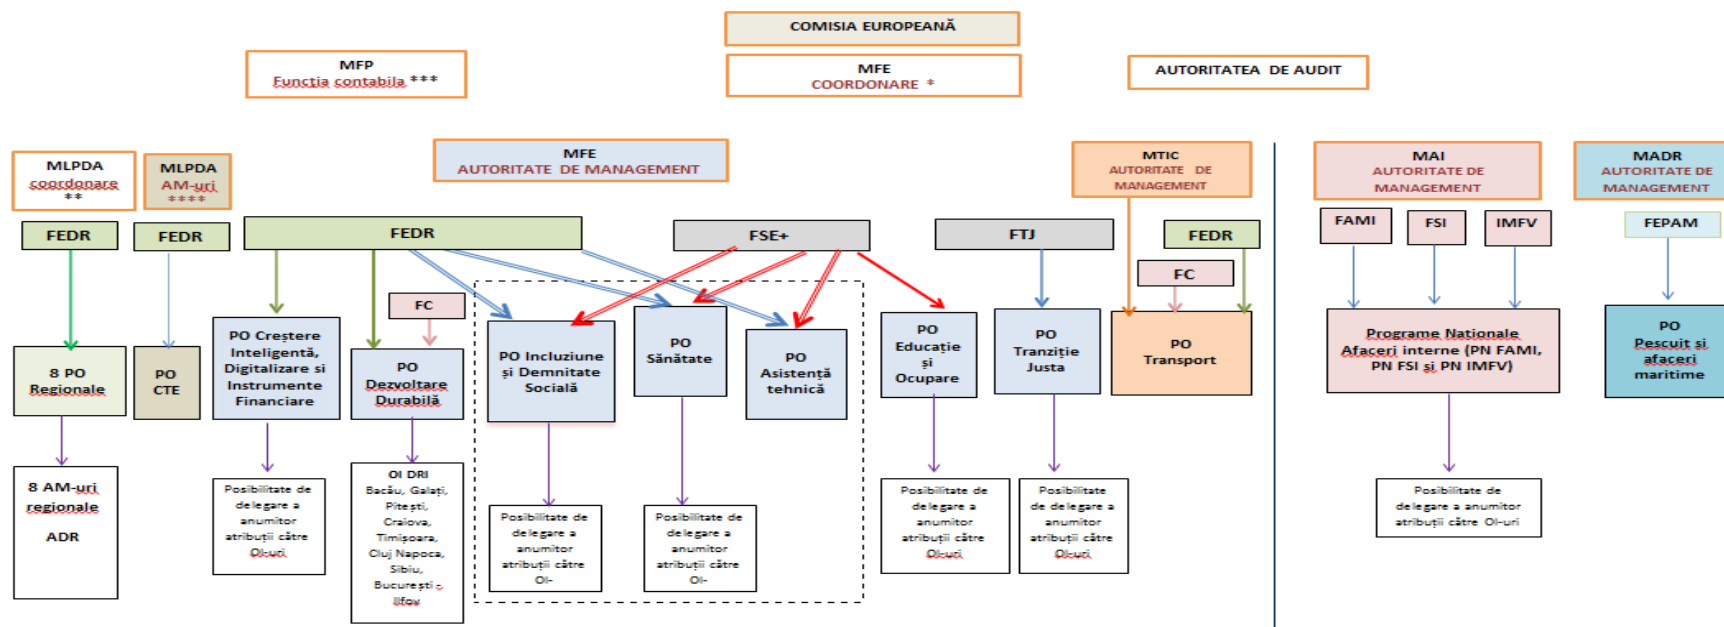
COMISIA EUROPEANĂ

MFP
Funcția contabilă ***

MFE
COORDONARE *

AUTORITATEA DE AUDIT

MLPDA
coordonare
**

MLPDA
AM-uri
****

MFE
AUTORITATE DE MANAGEMENT

MTIC
AUTORITATE DE MANAGEMENT

MAI
AUTORITATE DE MANAGEMENT

MADR
AUTORITATE DE MANAGEMENT

FEDR

FEDR

FEDR

FSE+

FTJ

FEDR

FAMI

FSI

IMFV

FEPAM

FC

FC

8 PO Regionale

PO CTE

PO Creștere Inteligentă, Digitalizare si Instrumente Financiare

PO Dezvoltare Durabilă

PO Incluziune și Demnitate Socială

PO Sănătate

PO Asistență tehnică

PO Educație și Ocupare

PO Tranziție Justa

PO Transport

Programe Naționale Afaceri interne (PN FAMI, PN FSI și PN IMFV)

PO Pescuit și afaceri maritime

8 AM-uri regionale

ADR

Posibilitate de delegare a anumitor atribuții către OI-uri

OI DRI
Bacău, Galați, Pitești, Craiova, Timișoara, Cluj Napoca, Sibiu, București, Ilfov

Posibilitate de delegare a anumitor atribuții către OI-

Posibilitate de delegare a anumitor atribuții către OI-

Posibilitate de delegare a anumitor atribuții către OI-uri

Posibilitate de delegare a anumitor atribuții către OI-uri

Posibilitate de delegare a anumitor atribuții către OI-uri